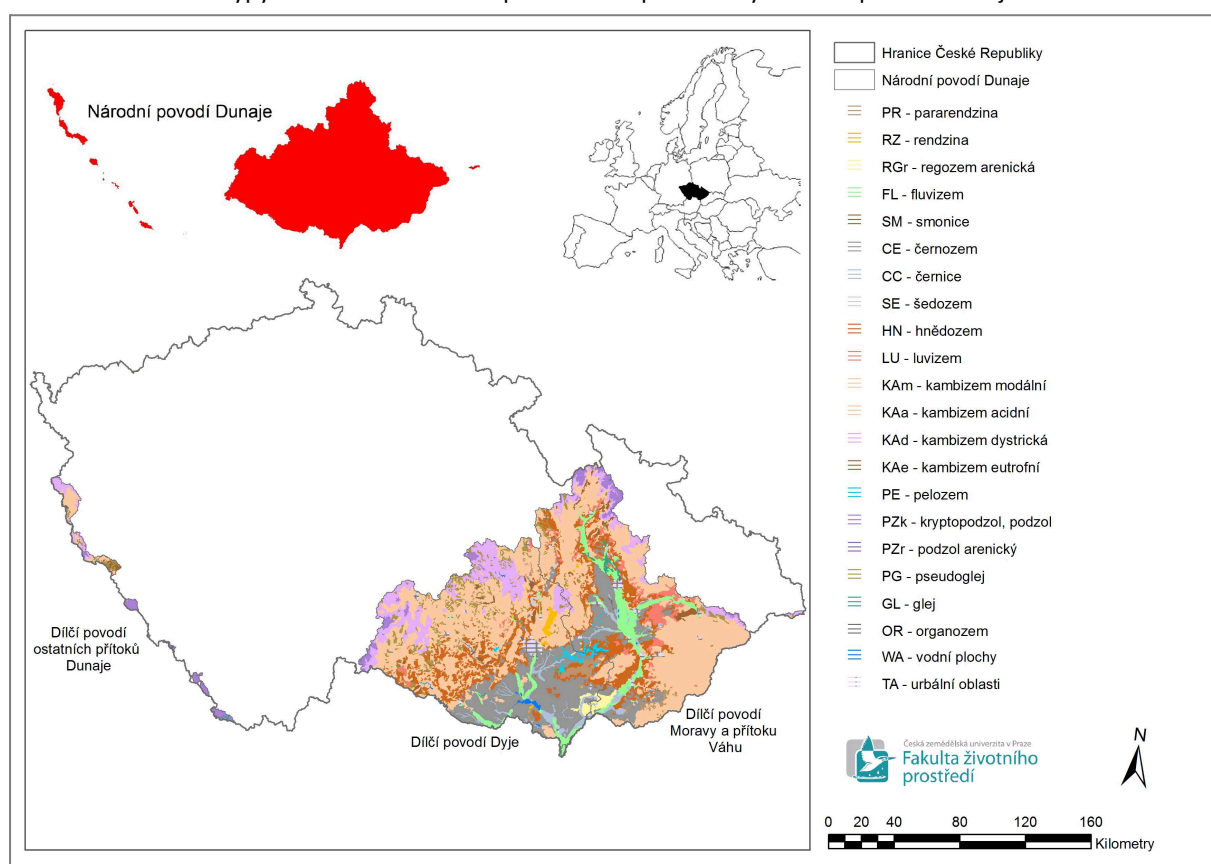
Národní povodí Dunaje

Hranice České Republiky
Národní povodí Dunaje
PR - pararendzina
RZ - rendzina
RGr - regozem arenická
FL - fluvizem
SM - smonice
CE - černozem
CC - černice
SE - šedozem
HN - hnědozem
LU - luvizem
KAm - kambizem modální
KAa - kambizem acidní
KAd - kambizem dystrická
KAe - kambizem eutrofní
PE - pelozem
PZk - kryptopodzol, podzol
PZr - podzol arenický
PG - pseudoglej
GL - glej
OR - organozem
WA - vodní plochy
TA - urbální oblasti

Dílčí povodí ostatních přítoků Dunaje

Dílčí povodí Dyje

Dílčí povodí Moravy a přítoku Váhu

Česká zemědělská univerzita v Praze
Fakulta životního prostředí

N

0 20 40 80 120 160
Kilometry